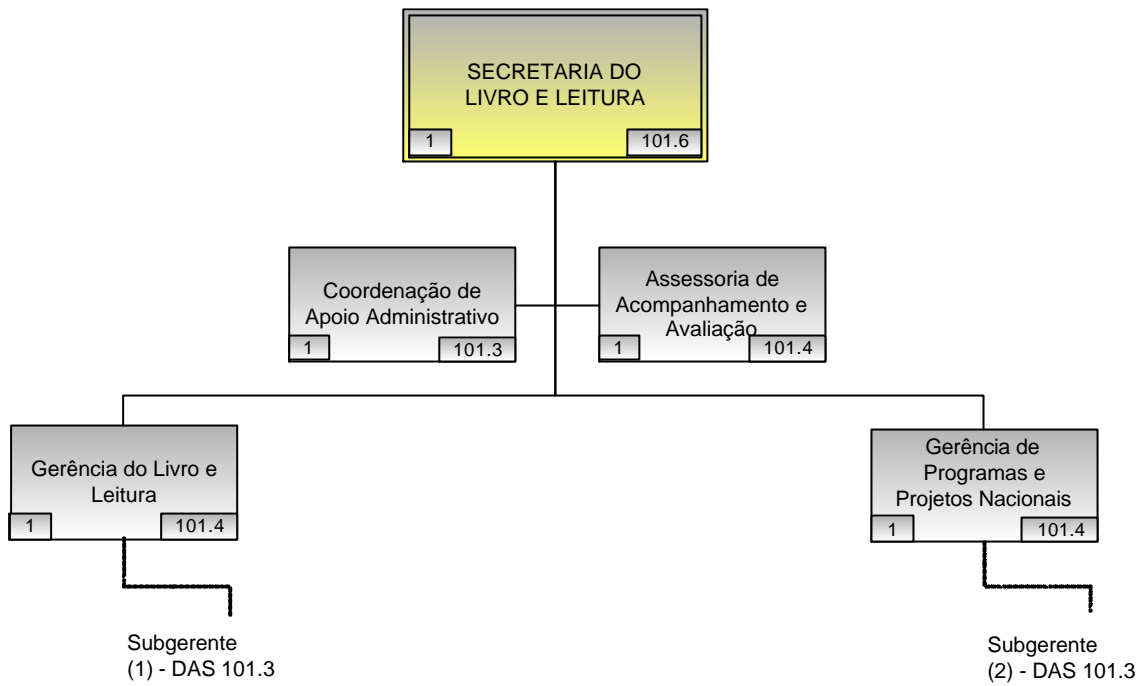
SECRETARIA DO LIVRO E LEITURA

1

101.6

Coordenação de Apoio Administrativo

1

101.3

Assessoria de Acompanhamento e Avaliação

1

101.4

Gerência do Livro e Leitura

1

101.4

Gerência de Programas e Projetos Nacionais

1

101.4

Subgerente (1) - DAS 101.3

Subgerente (2) - DAS 101.3